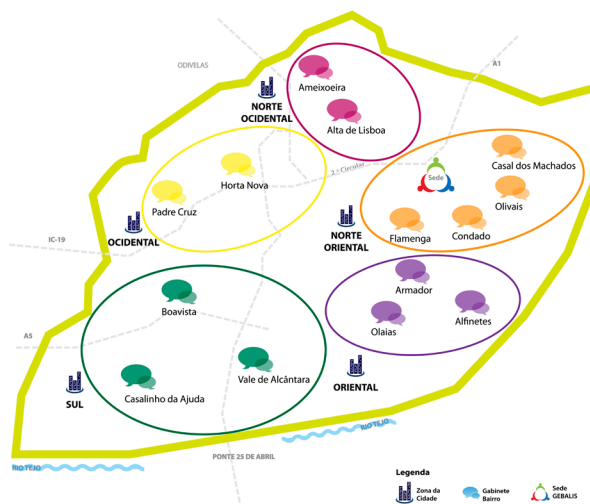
ODIVELAS

A1

NORTE OCIDENTAL

Ameixoeira

Alta de Lisboa

2.ª Circular

Horta Nova

Padre Cruz

OCIDENTAL

IC-19

Sede

Casal dos Machados

Olivais

NORTE ORIENTAL

Flamenga

Condado

Armador

Olaias

Alfinetes

Boavista

A5

Casalinho da Ajuda

Vale de Alcântara

ORIENTAL

SUL

RIO TEJO

RIO TEJO

PONTE 25 DE ABRIL

Legenda

Zona da Cidade

Gabinete Bairro

Sede GEBALIS